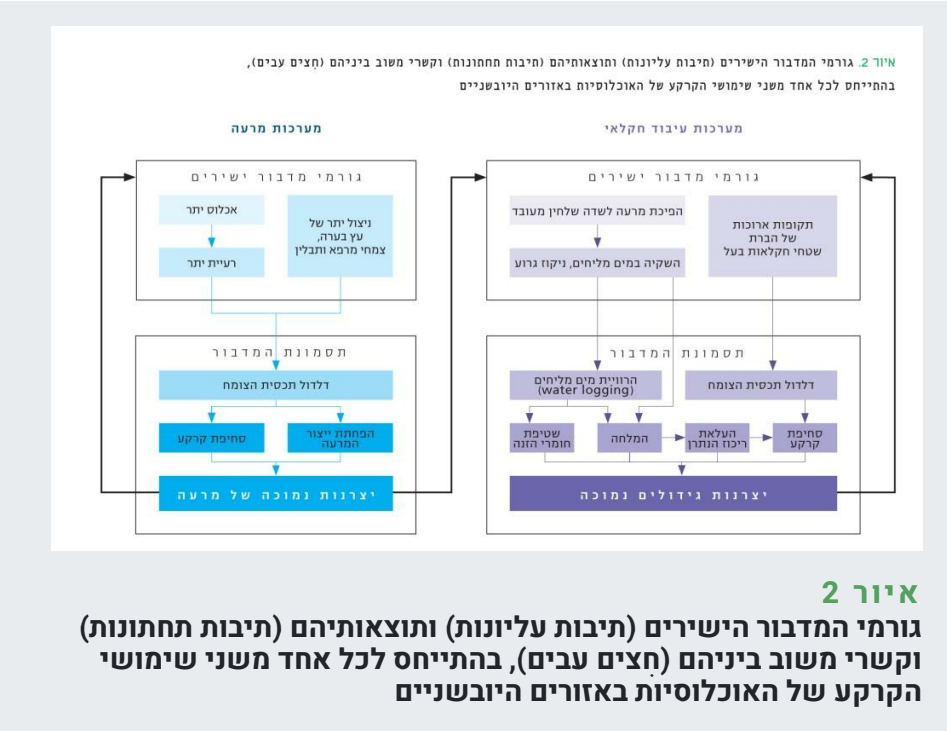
איור 2. גורמי המדבור הישירים (תיבות עליונות) ותוצאותיהם (תיבות תחתונות) וקשרי משוב ביניהם (חִצים עבים), בהתייחס לכל אחד משני שימושי הקרקע של האוכלוסיות באזורים היובשניים

מערכות מרעה

גורמי מדבור ישירים

אכלוס יתר

רעיית יתר

ניצול יתר של עץ בערה, צמחי מרפא ותבלין

תסמונת המדבור

דלדול תכסית הצומח

סחיפת קרקע

הפחתת ייצור המרעה

יצרנות נמוכה של מרעה

מערכות עיבוד חקלאי

גורמי מדבור ישירים

הפיכת מרעה לשדה שלחין מעובד

השקיה במים מליחים, ניקוז גרוע

תקופות ארוכות של הברת שטחי חקלאות בעל

תסמונת המדבור

הרוויית מים מליחים (water logging)

דלדול תכסית הצומח

שטיפת חומרי הזנה

המלחה

העלאת ריכוז התנרן

סחיפת קרקע

יצרנות גידולים נמוכה

איור 2
גורמי המדבור הישירים (תיבות עליונות) ותוצאותיהם (תיבות תחתונות) וקשרי משוב ביניהם (חִצים עבים), בהתייחס לכל אחד משני שימושי הקרקע של האוכלוסיות באזורים היובשניים